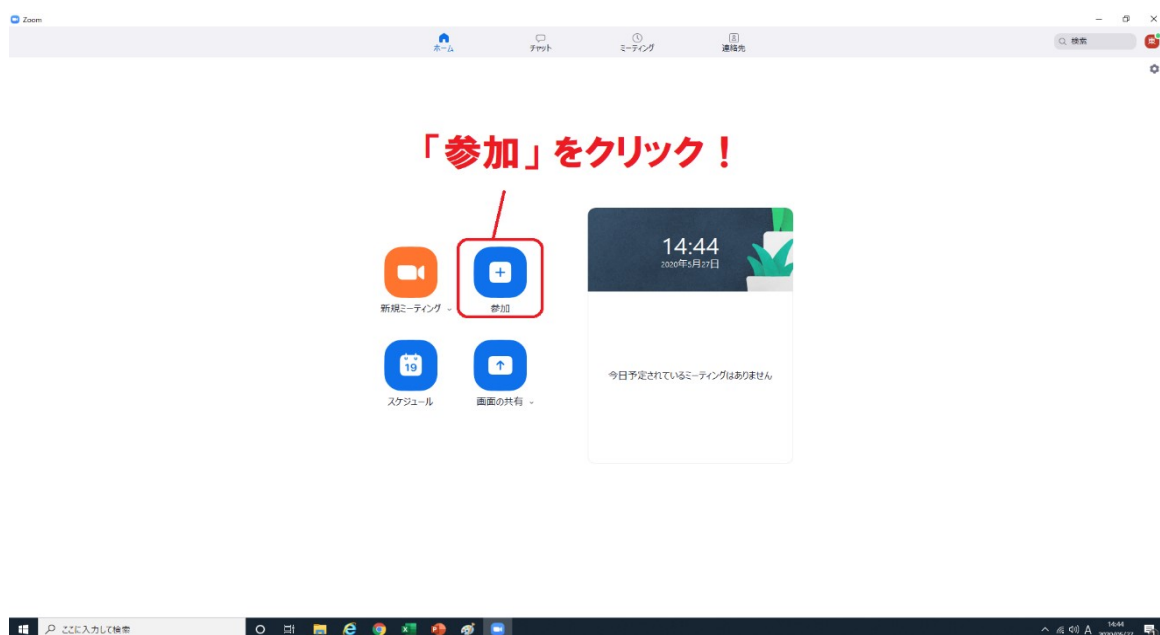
Zoom

ホーム
チャット
ミーティング
連絡先

検索

「参加」をクリック！

新規ミーティング
参加
19
スケジュール
画面の共有

14:44
2020年5月27日

今日予定されているミーティングはありません

ここに入力して検索

14:44
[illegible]